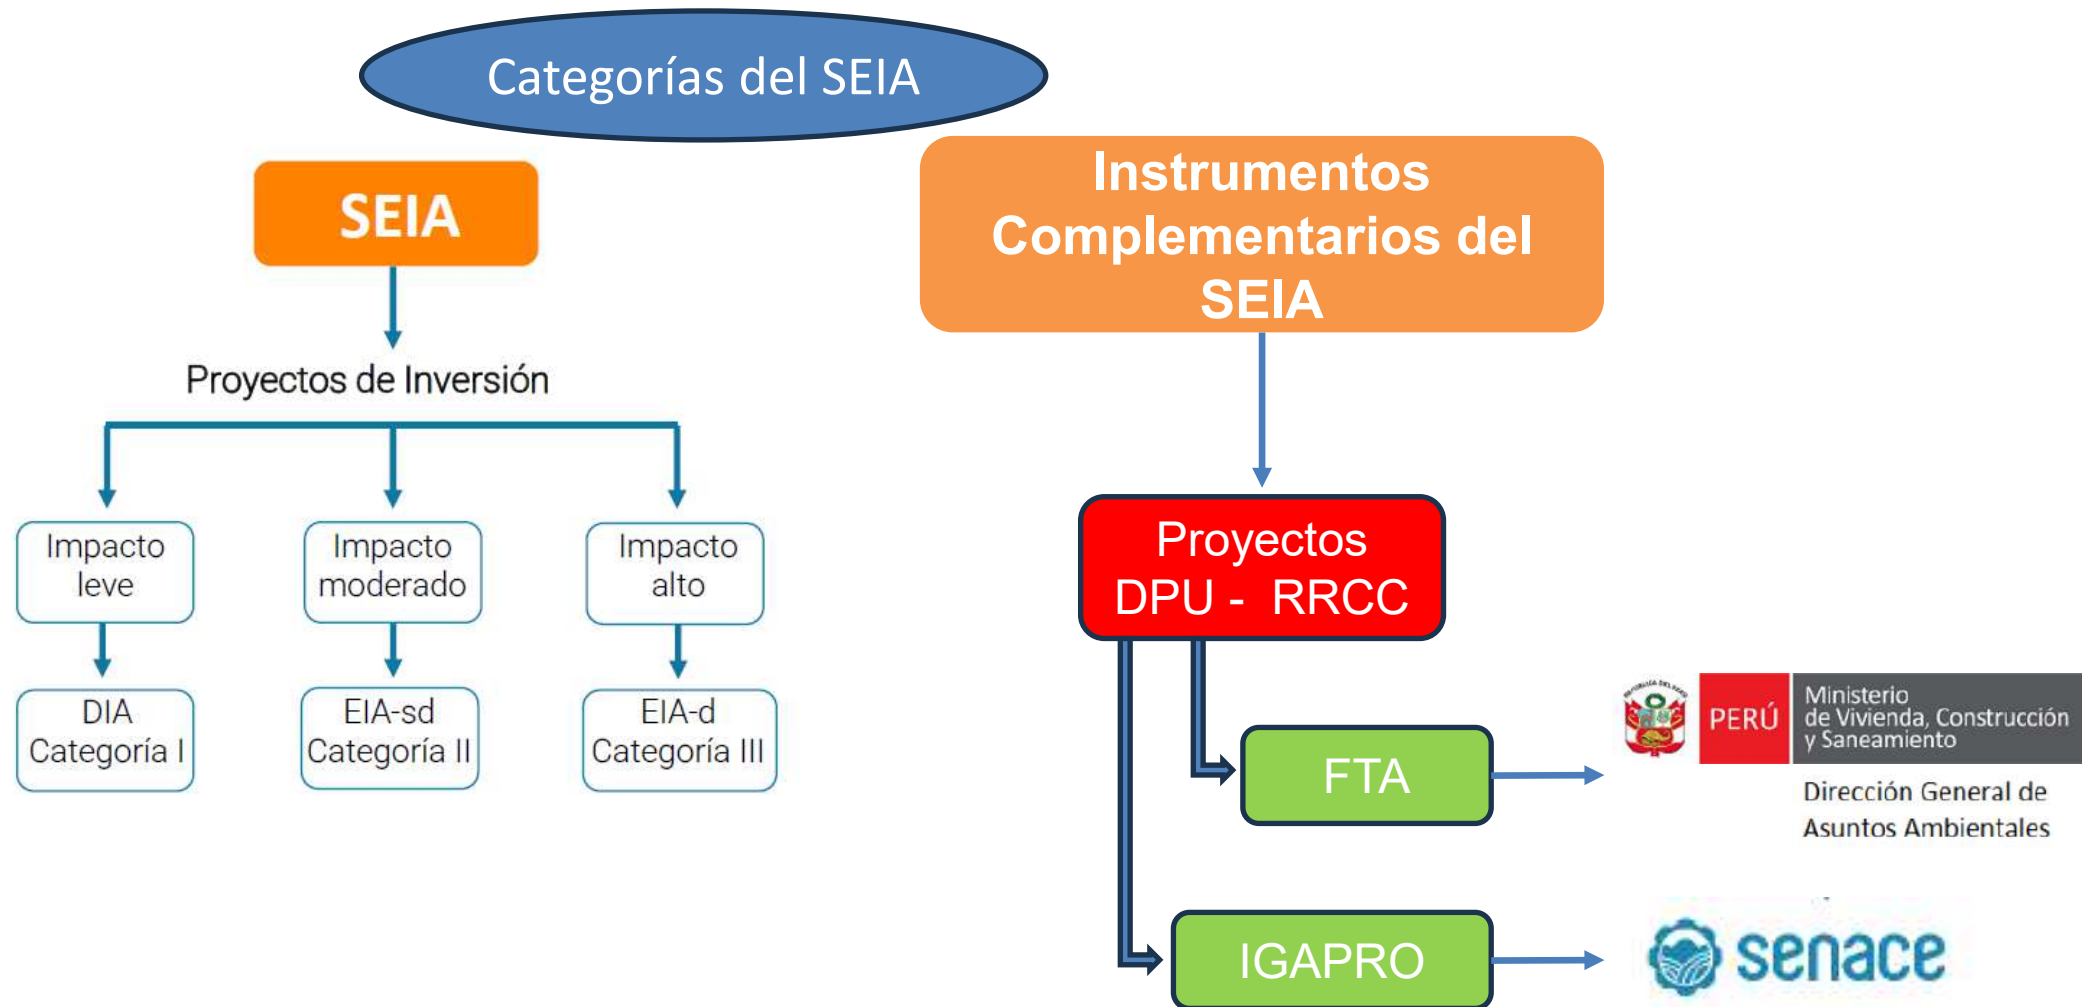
Categorías del SEIA

SEIA

Proyectos de Inversión

Impacto leve

Impacto moderado

Impacto alto

DIA Categoría I

EIA-sd Categoría II

EIA-d Categoría III

Instrumentos Complementarios del SEIA

Proyectos DPU - RRCC

FTA

IGAPRO

PERÚ

Ministerio de Vivienda, Construcción y Saneamiento

Dirección General de Asuntos Ambientales

senace